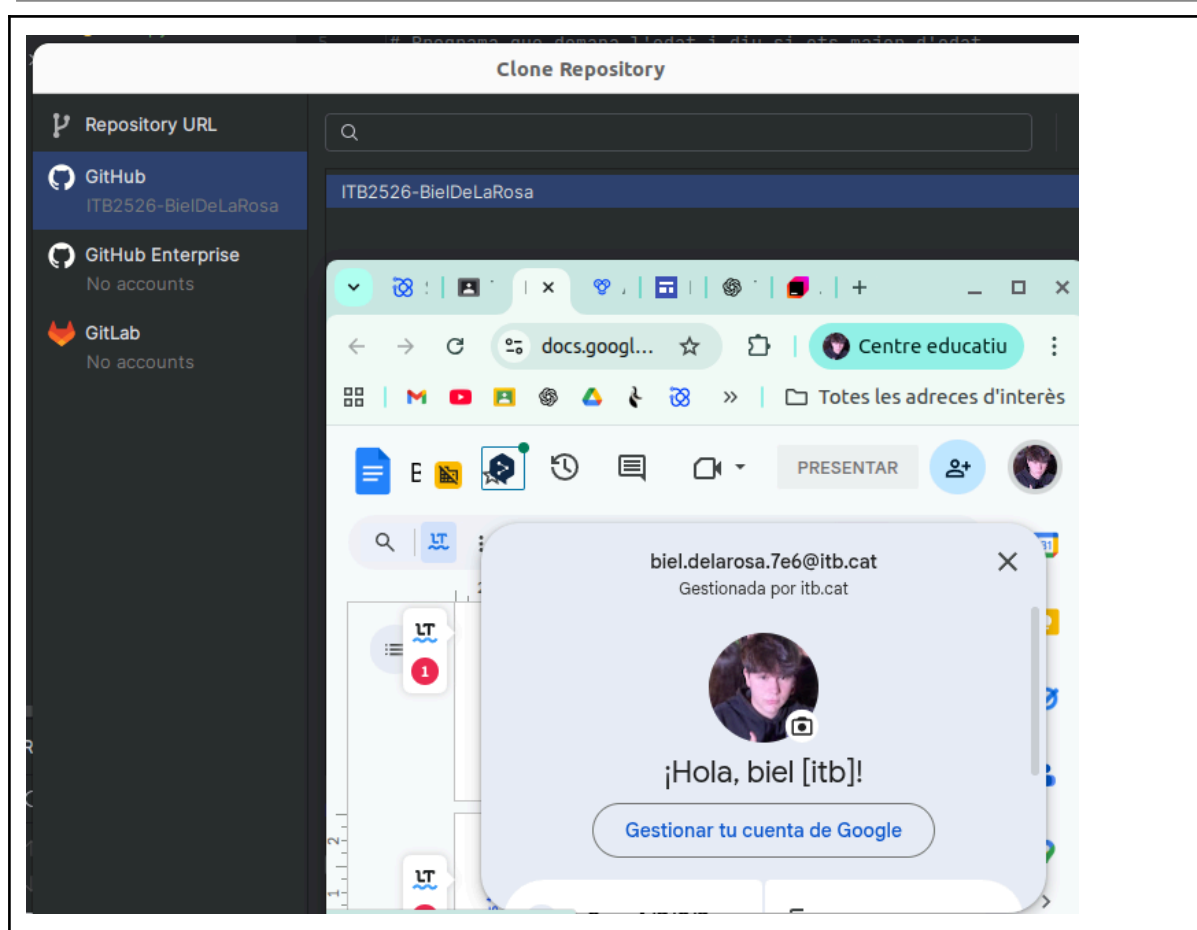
5 # Programa que demana l'edat i diu si ets major d'edat

Clone Repository

Repository URL

GitHub
ITB2526-BielDeLaRosa

GitHub Enterprise
No accounts

GitLab
No accounts

ITB2526-BielDeLaRosa

docs.googl...

Centre educatiu

Totes les adreces d'interès

E

PRESENTAR

1

biel.delarosa.7e6@itb.cat
Gestionada por itb.cat

¡Hola, biel [itb]!

Gestionar tu cuenta de Google